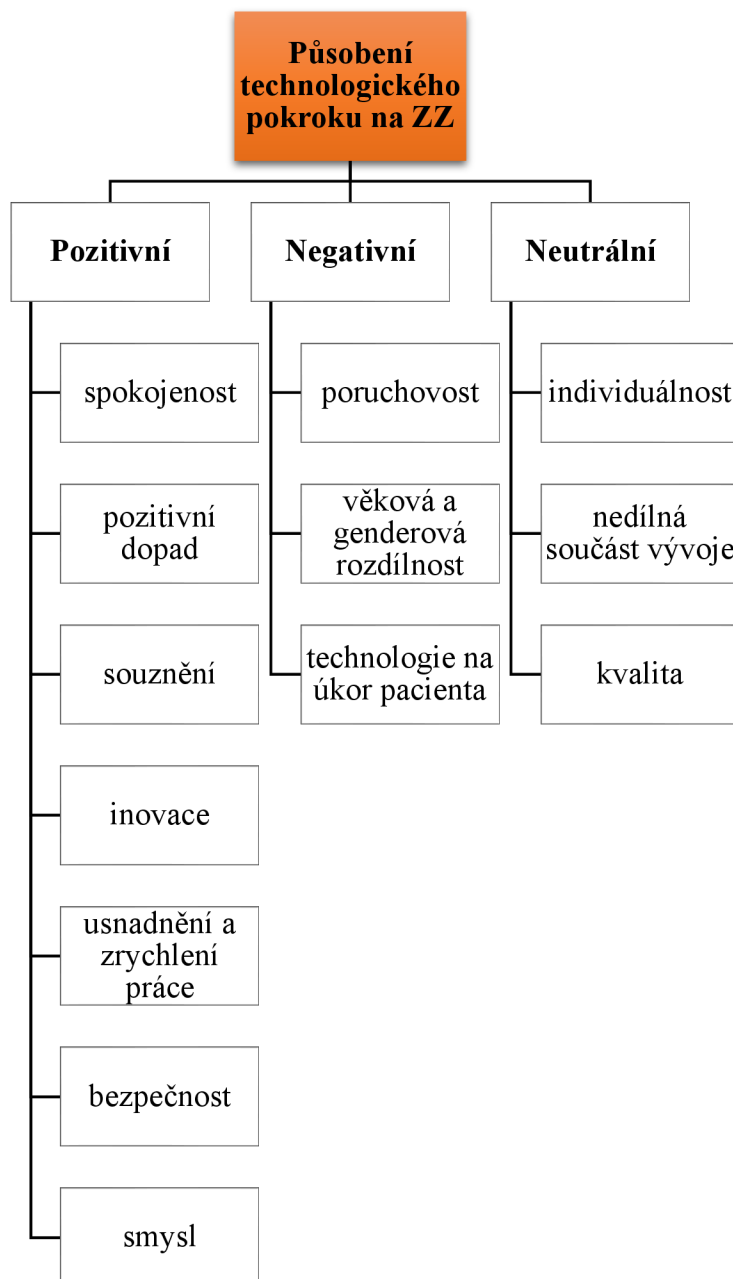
Působení technologického pokroku na ZZ

Pozitivní

spokojenost

pozitivní dopad

souznění

inovace

usnadnění a zrychlení práce

bezpečnost

smysl

Negativní

poruchovost

věková a genderová rozdílnost

technologie na úkor pacienta

Neutrální

individuálnost

nedílná součást vývoje

kvalita